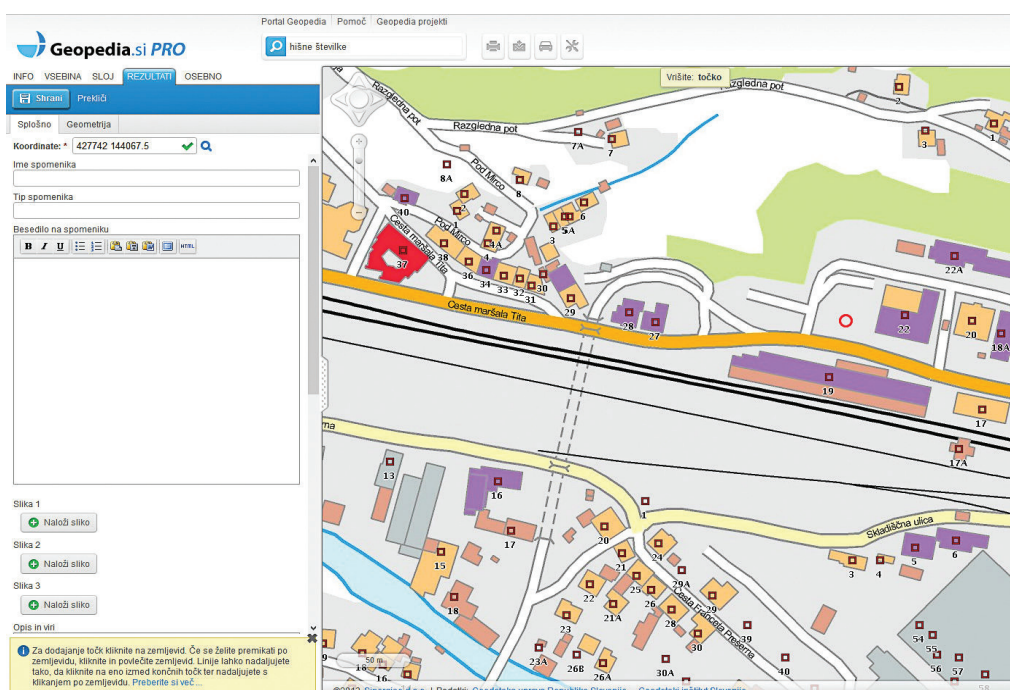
Portal Geopedia Pomoč Geopedia projekti

Geopedia.si PRO

hišne številke

INFO VSEBINA SLOJ REZULTATI OSEBNO

Shrani Prekliči

Splošno Geometrija

Koordinate: * 427742 144067.5

Ime spomenika

Tip spomenika

Besedilo na spomeniku

B I U HTML

Slika 1
Naloži sliko

Slika 2
Naloži sliko

Slika 3
Naloži sliko

Opis in viri

Za dodajanje točk kliknite na zemljevid. Če se želite premikati po zemljevidu, kliknite in povlečite zemljevid. Linije lahko nadaljujete tako, da kliknite na eno izmed končnih točk ter nadaljujete s klikanjem po zemljevidu. Preberite si več ...

Vrišite: točko

Razgledna pot
Razgledna pot
Razgledna pot
Pod Mirco
Pod Mirco
Cesta maršala Tita
Cesta maršala Tita
Skladiščna ulica
Cesta Františka Prešerna

2 3 1 7A 7 8A 8 40 2 6 5A 4A 3 4 38 37 36 34 33 32 31 30 29 28 27 22A 22 20 18A 19 17 17A 13 16 1 17 20 24 15 21 29A 22 25 26 29 18 21A 28 23 30 39 23A 26B 26A 30A 40 3 4 5 6 54 55 56 57 58

50 m

©2012 Sinergise d.o.o. | Podatki: Geodetska uprava Republike Slovenije, Geodetski inštitut Slovenije